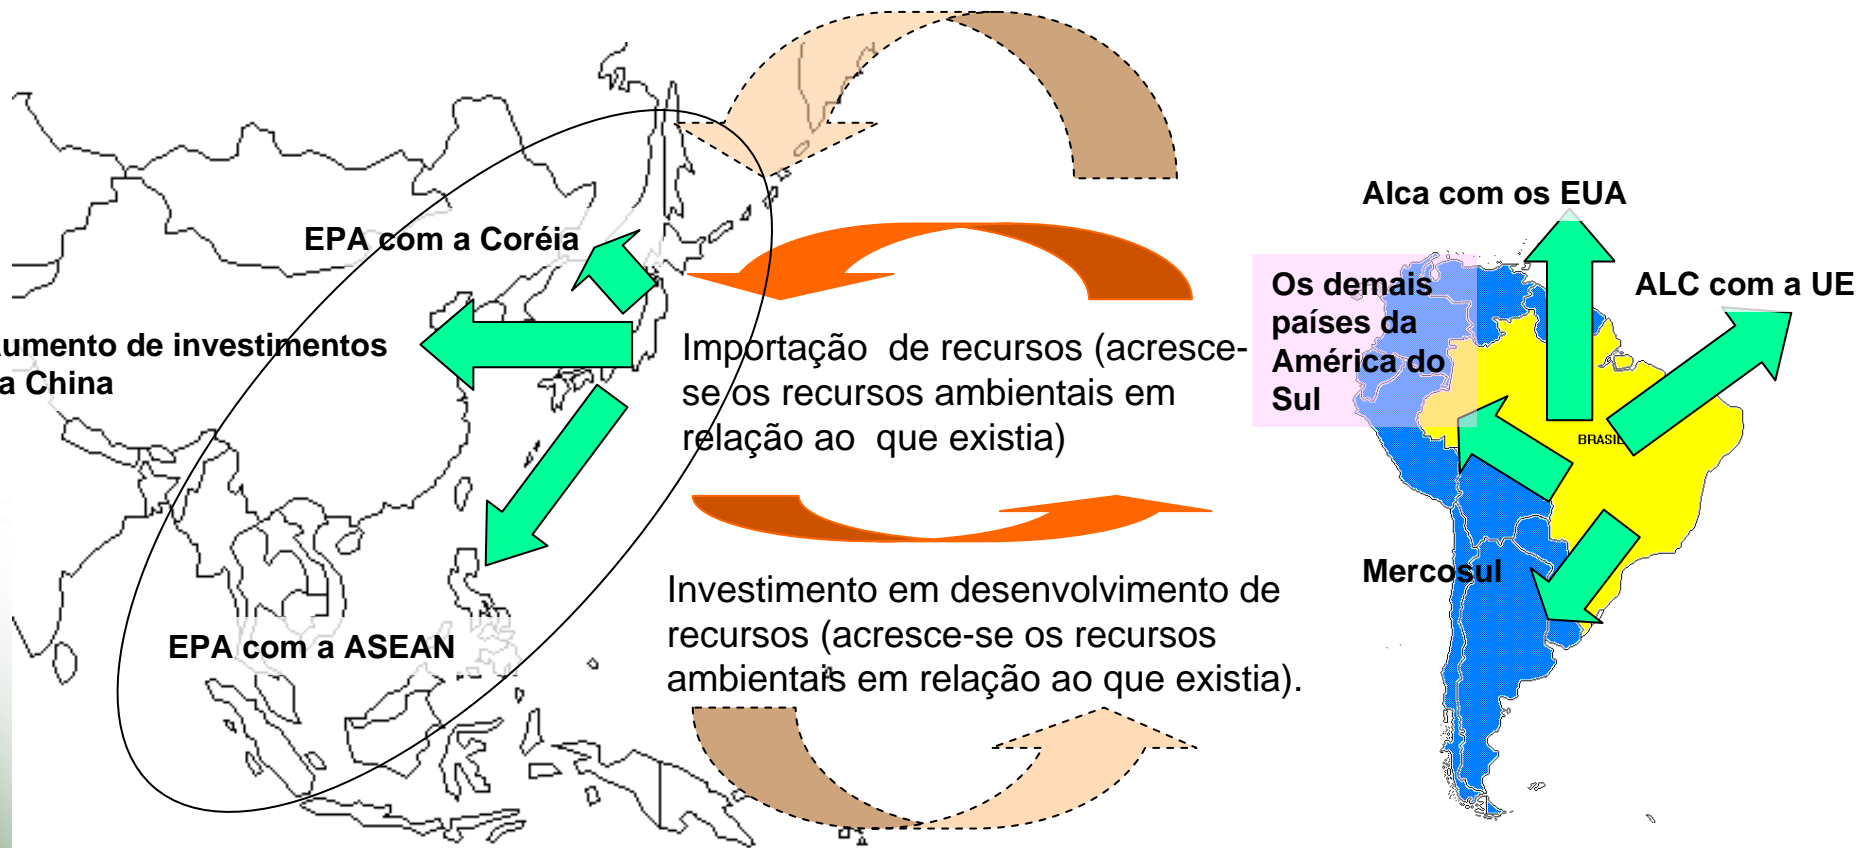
EPA com a Coréia

umento de investimentos a China

EPA com a ASEAN

Importação de recursos (acresce-se os recursos ambientais em relação ao que existia)

Investimento em desenvolvimento de recursos (acresce-se os recursos ambientais em relação ao que existia).

Alca com os EUA

Os demais países da América do Sul

ALC com a UE

BRASIL

Mercosul